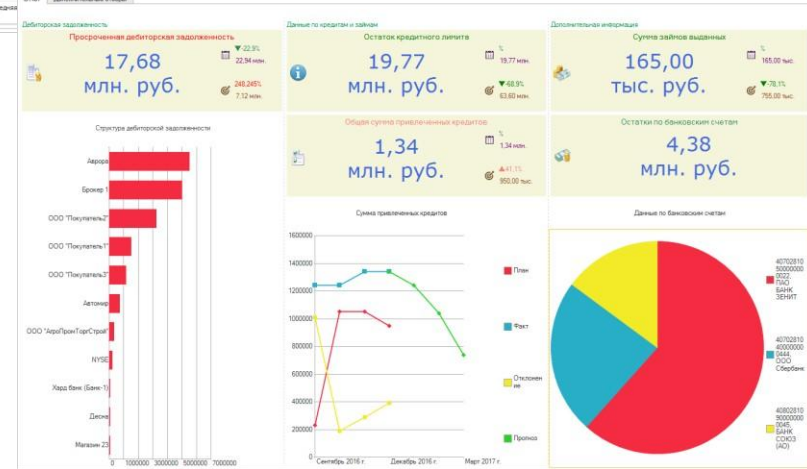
Дебиторская задолженность

Просроченная дебиторская задолженность

17,68 млн. руб.

▼-22,9%
22,94 млн.

240,245%
7,12 млн.

Данные по кредитам и займам

Остаток кредитного лимита

19,77 млн. руб.

%
19,77 млн.

▼48,9%
63,60 млн.

Дополнительная информация

Сумма займов выданных

165,00 тыс. руб.

%
165,00 тыс.

▼-78,1%
755,00 тыс.

Общая сумма привлеченных кредитов

1,34 млн. руб.

%
1,34 млн.

▲41,1%
950,00 тыс.

Остатки по банковским счетам

4,38 млн. руб.

Структура дебиторской задолженности

Аврора
Брокер 1
ООО "Покупатель2"
ООО "Покупатель1"
ООО "Покупатель3"
Автомир
ООО "АгроПромТоргСтрой"
NYSE
Хард банк (Банк-1)
Деснa
Магазин 23

0 1000000 3000000 5000000 7000000

Сумма привлеченных кредитов

1600000
1400000
1200000
1000000
800000
600000
400000
200000
0

Сентябрь 2016 г.
Декабрь 2016 г.
Март 2017 г.

План
Факт
Отклонение
Прогноз

Данные по банковским счетам

40702810500000000022, ПАО БАНК ЗЕНИТ
40702810400000009444, ООО Сбербанк
40802810900000000045, БАНК СОЮЗ (АО)